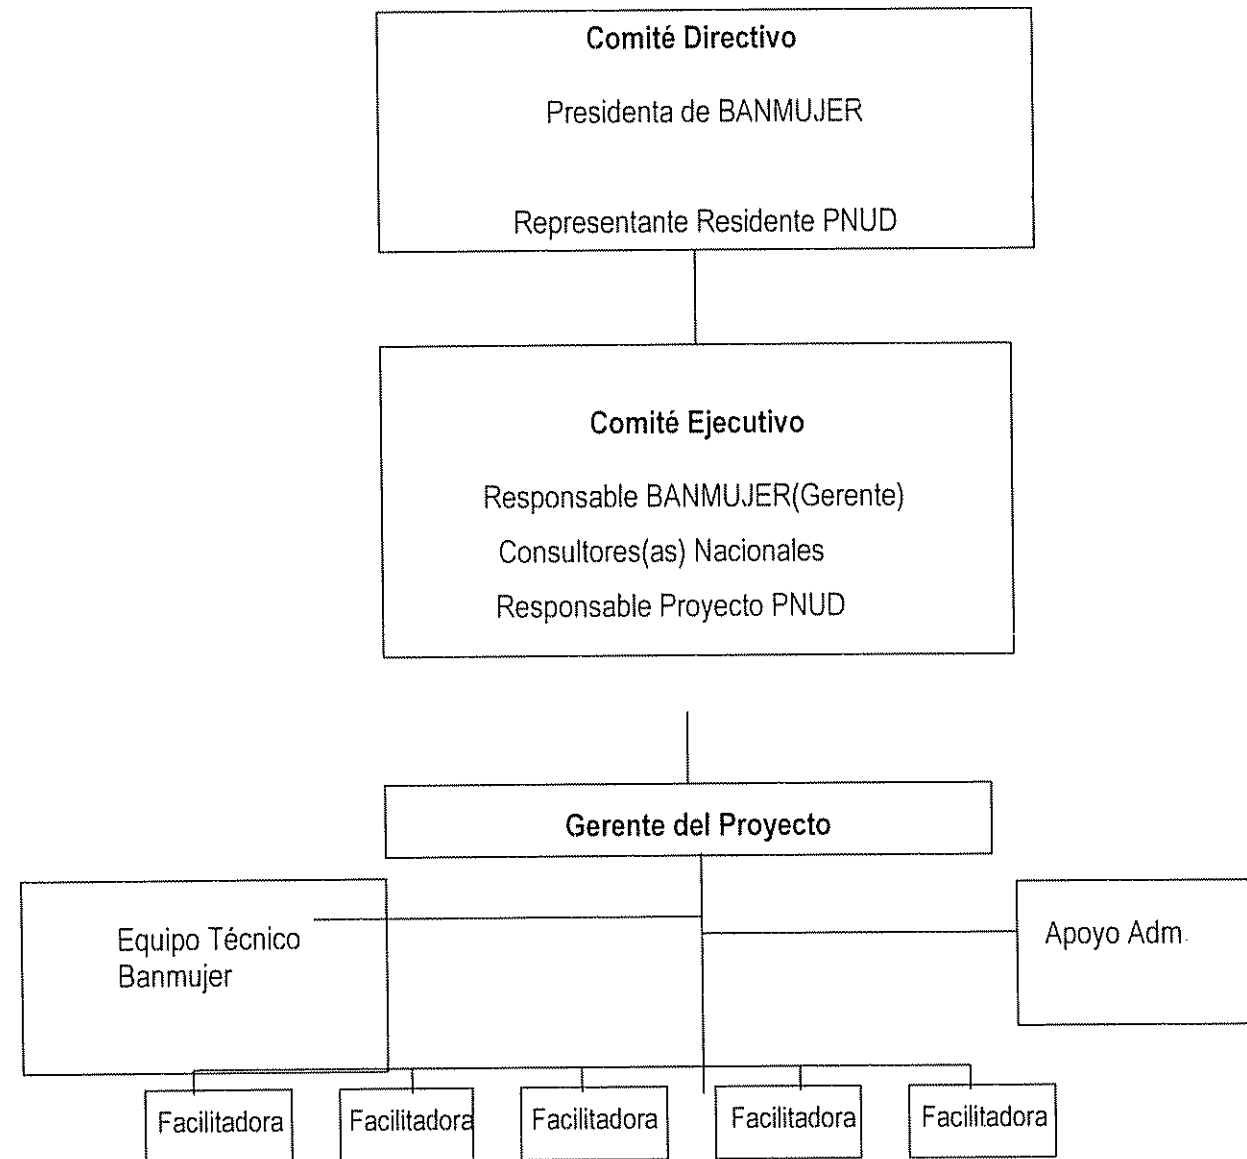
Comité Directivo

Presidenta de BANMUJER

Representante Residente PNUD

Comité Ejecutivo

Responsable BANMUJER(Gerente)

Consultores(as) Nacionales

Responsable Proyecto PNUD

Gerente del Proyecto

Equipo Técnico Banmujer

Apoyo Adm.

Facilitadora

Facilitadora

Facilitadora

Facilitadora

Facilitadora